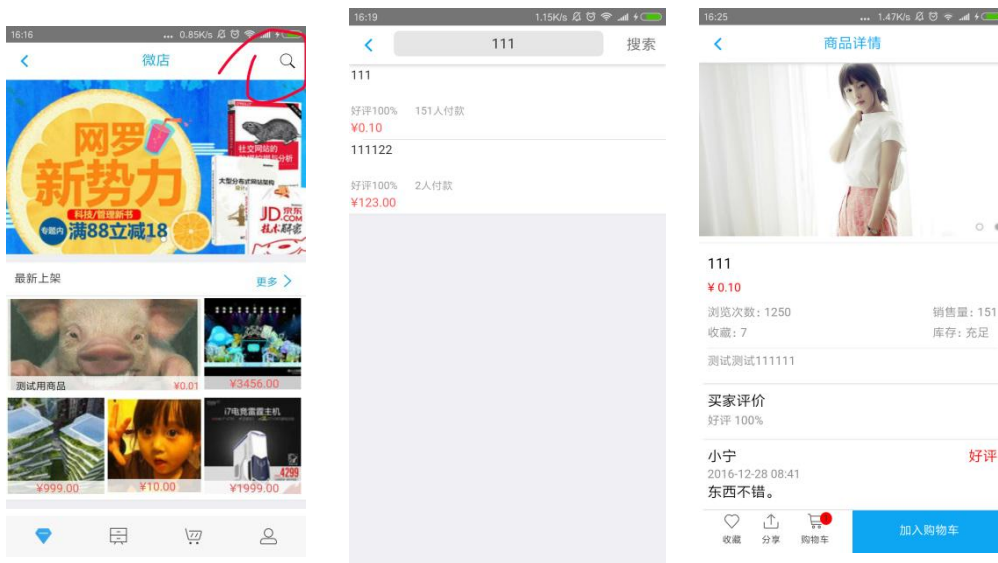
16:16 ... 0.85K/s

微店

网罗新势力

科技/管理新书

专题内 满88立减18

社交网站的

大型分布式网站架构

JD.COM 技术解密

最新上架

更多

测试用商品 ¥0.01

¥3456.00

¥999.00

¥10.00

i7电竞雷霆主机

4299

¥1999.00

16:19 1.15K/s

111

搜索

111

好评100% 151人付款

¥0.10

111122

好评100% 2人付款

¥123.00

16:25 ... 1.47K/s

商品详情

111

¥ 0.10

浏览次数: 1250

销售量: 151

收藏: 7

库存: 充足

测试测试111111

买家评价

好评 100%

小宁

好评

2016-12-28 08:41

东西不错。

收藏

分享

购物车

加入购物车